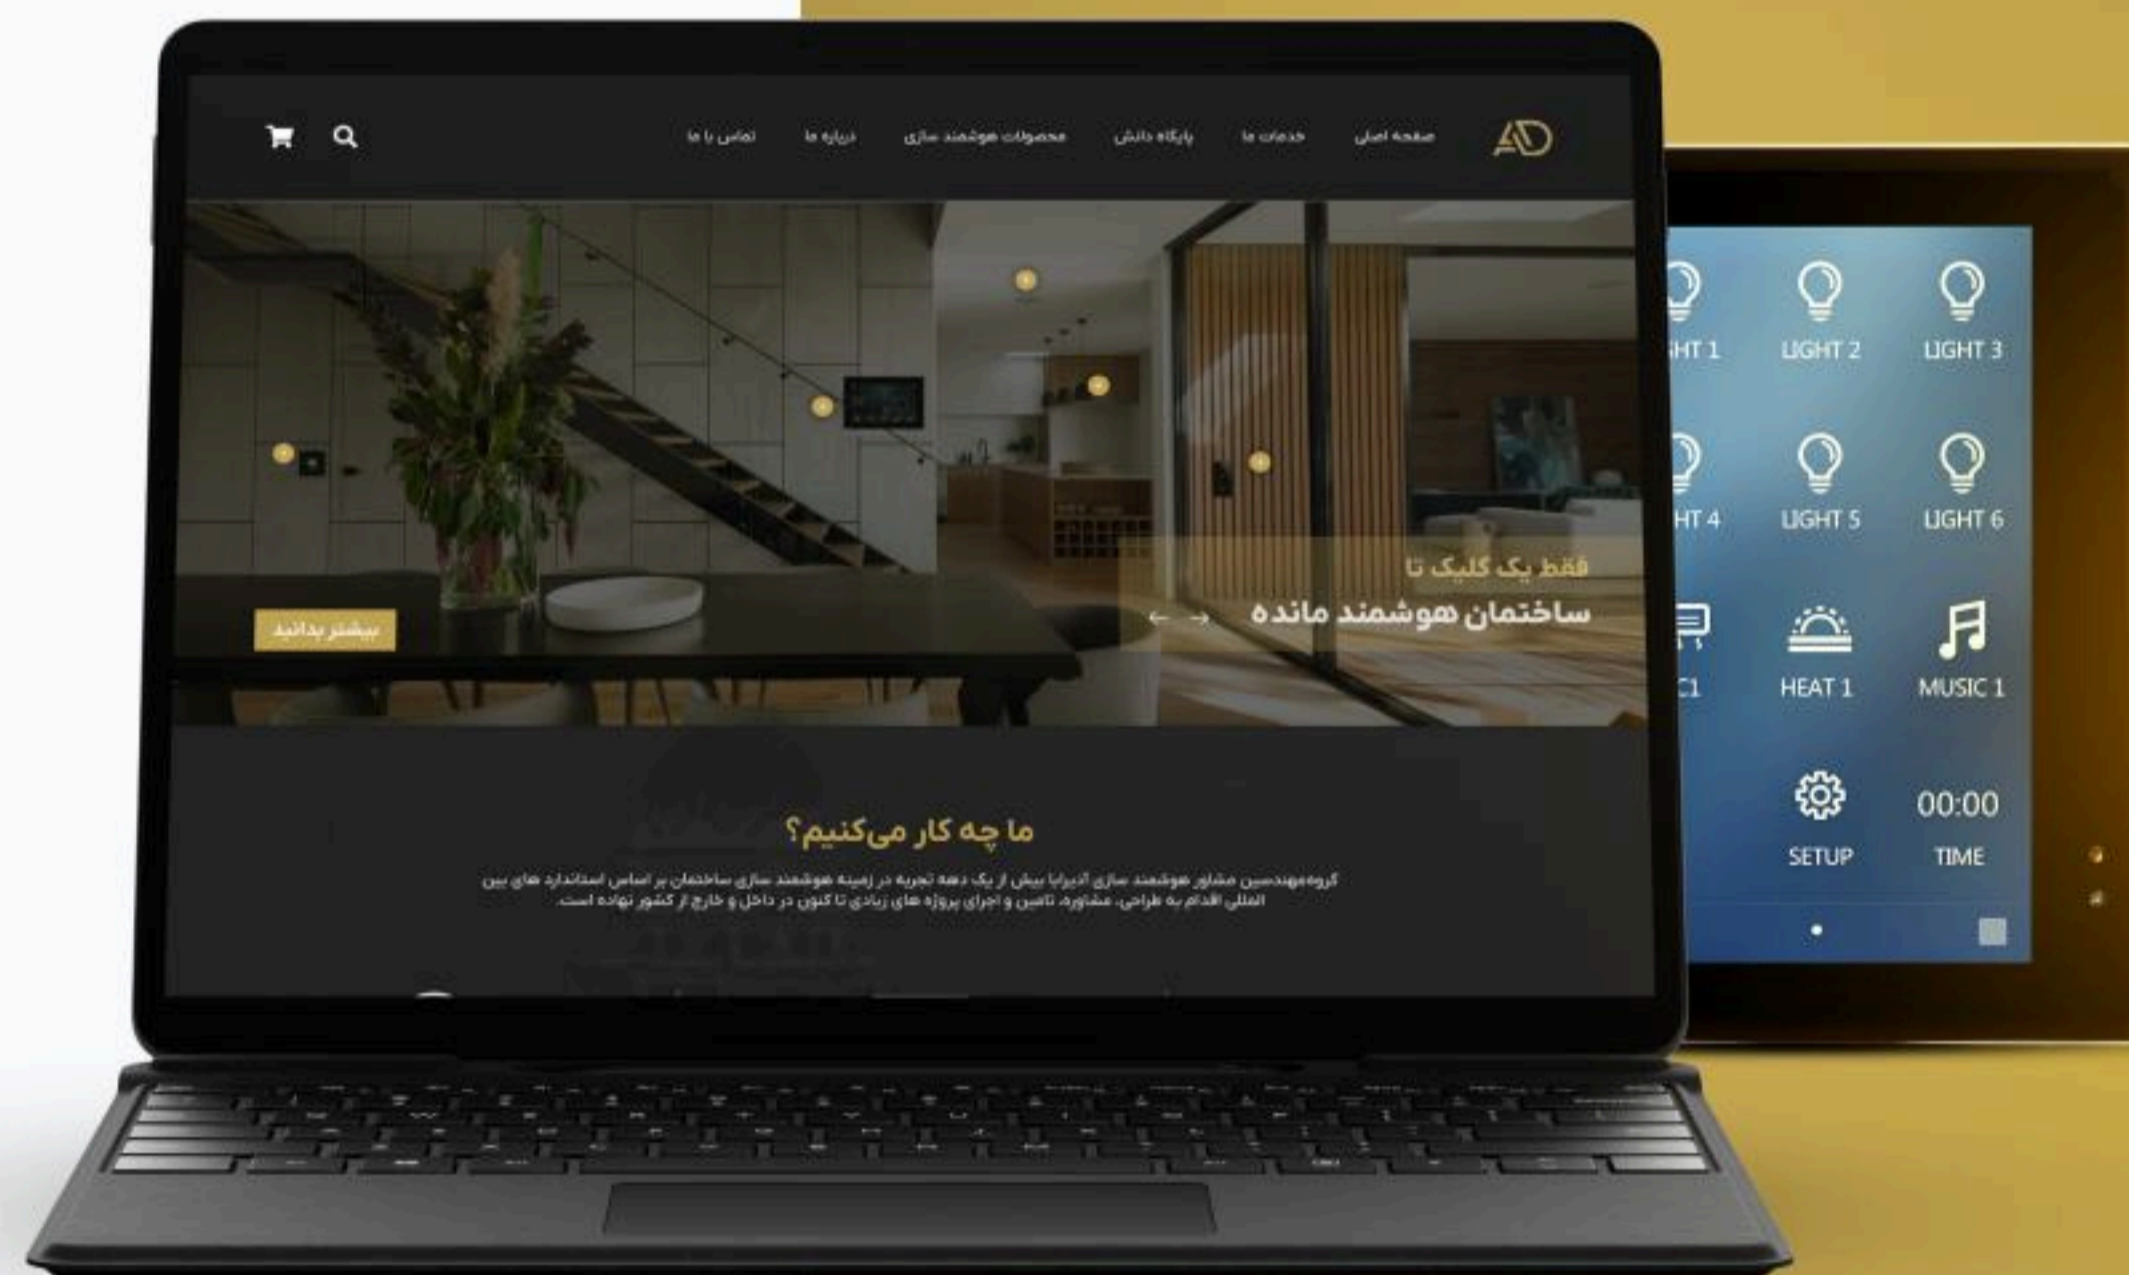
AD

صفحه اصلی خدمات ما پایگاه دانش محصولات هوشمند سازی درباره ما تماس با ما

فقط یک کلیک تا

ساختمان هوشمند مانده

بیشتر بدانید

ما چه کار می‌کنیم؟

گروه‌مهندسین مشاور هوشمند سازی آدیرایا بیش از یک دهه تجربه در زمینه هوشمند سازی ساختمان بر اساس استاندارد های بین المللی اقدام به طراحی، مشاوره، تامین و اجرای پروژه های زیادی تا کنون در داخل و خارج از کشور نهاده است.

HT 1 LIGHT 2 LIGHT 3

HT 4 LIGHT 5 LIGHT 6

C1 HEAT 1 MUSIC 1

SETUP 00:00 TIME